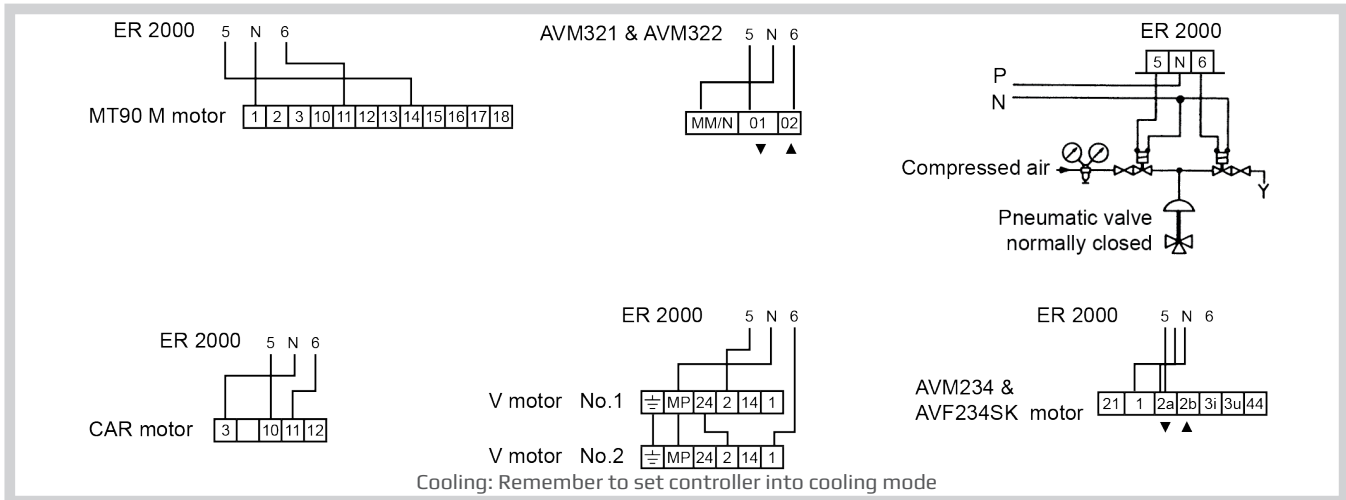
ER 2000 5 N 6

MT90 M motor 1 2 3 10 11 12 13 14 15 16 17 18

AVM321 & AVM322 5 N 6

MM/N 01 02

▼ ▲

ER 2000

5 N 6

P

N

Compressed air

Y

Pneumatic valve normally closed

ER 2000 5 N 6

CAR motor 3 10 11 12

ER 2000 5 N 6

V motor No.1 MP 24 2 14 1

V motor No.2 MP 24 2 14 1

ER 2000 5 N 6

AVM234 & AVF234SK motor 21 1 2a 2b 3i 3u 44

▼ ▲

Cooling: Remember to set controller into cooling mode